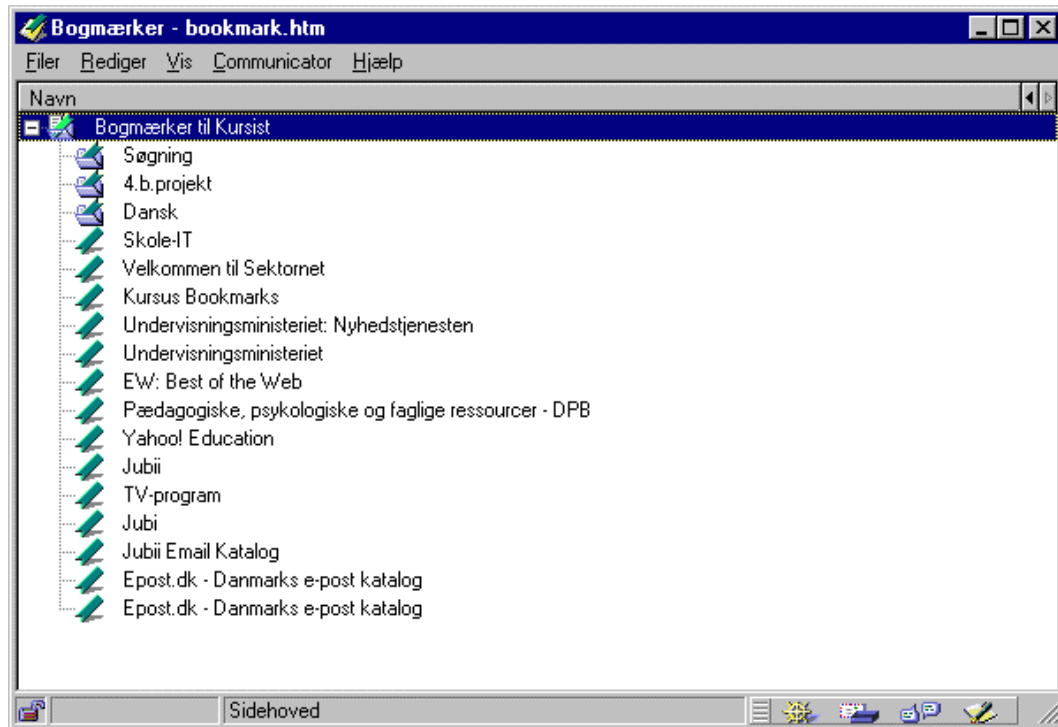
Bogmærker - bookmark.htm

Filer Rediger Vis Communicator Hjælp

Navn

Bogmærker til Kursist
Søgning
4.b.projekt
Dansk
Skole-IT
Velkommen til Sektornet
Kursus Bookmarks
Undervisningsministeriet: Nyhedstjenesten
Undervisningsministeriet
EW: Best of the Web
Pædagogiske, psykologiske og faglige ressourcer - DPB
Yahoo! Education
Jubii
TV-program
Jubi
Jubii Email Katalog
Epost.dk - Danmarks e-post katalog
Epost.dk - Danmarks e-post katalog

Sidehoved